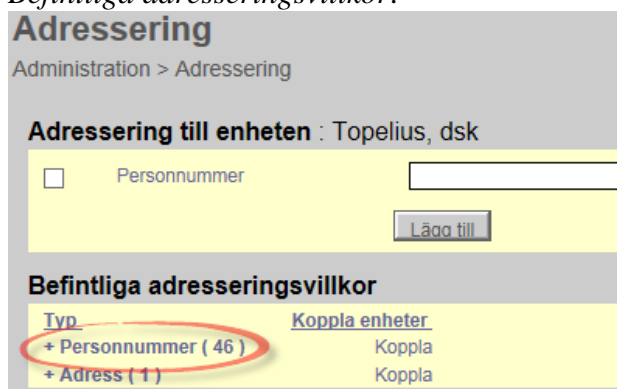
Befintliga adresseringsvillkor:

Adressering

Administration > Adressering

Adressering till enheten : Topelius, dsk

Personnummer

Lägg till

Befintliga adresseringsvillkor

| Typ | Koppla enheter |
|---|---|
| + Personnummer ( 46 ) | Koppla |
| + Adress ( 1 ) | Koppla |